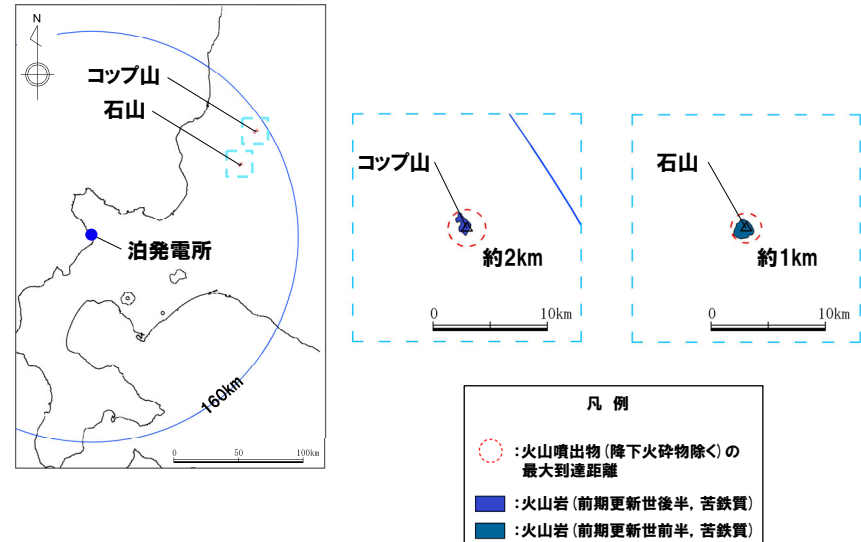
N

コップ山

石山

泊発電所

160km

0 50 100km

コップ山

約2km

0 10km

石山

約1km

0 10km

凡 例

:火山噴出物（降下火砕物除く）の最大到達距離

:火山岩（前期更新世後半，苦鉄質）

:火山岩（前期更新世前半，苦鉄質）